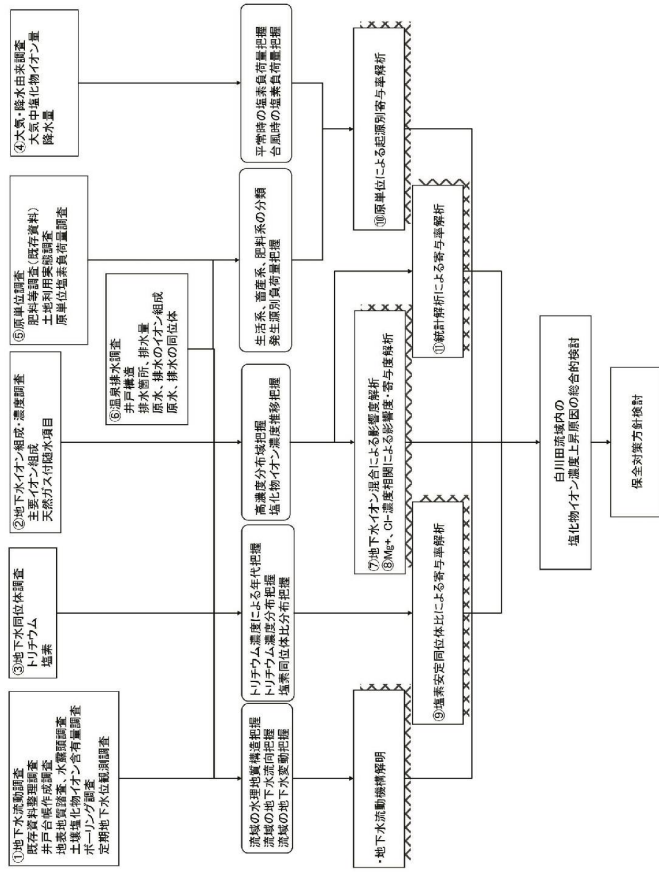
①地下水流動調査
既存資料整理調査
井戸台帳作成調査
地表地質踏査、水質類調査
土壌塩化物イオン含有量調査
ボーリング調査
定期地下水位観測調査

③地下水同位体調査
トリチウム
塩素

②地下水イオン組成・濃度調査
主要イオン組成
天然ガス付随水項目

⑥温泉排水調査
井戸構造
排水箇所、排水量
原水、排水のイオン組成
原水、排水の同位体

⑤原単位調査
肥料等調査（既存資料）
土地利用実態調査
原単位塩素負荷量調査

④大気・降水由来調査
大気中塩化物イオン量
降水量

流域の水理地質構造把握
流域の地下水流向把握
流域の地下水変動把握

トリチウム濃度による年代把握
トリチウム濃度分布把握
塩素同位体比分布把握

高濃度分布域把握
塩化物イオン濃度推移把握

生活系、畜産系、肥料系の分類
発生源別負荷量把握

平常時の塩素負荷量把握
台風時の塩素負荷量把握

・地下水流動機構解明

⑨塩素安定同位体比による寄与率解析

⑦地下水イオン混合による影響度解析
⑧Mg+、Cl-濃度相関による影響度・寄与度解析

⑪統計解析による寄与率解析

⑩原単位による起源別寄与率解析

白川田流域内の
塩化物イオン濃度上昇原因の総合的検討

保全対策方針検討